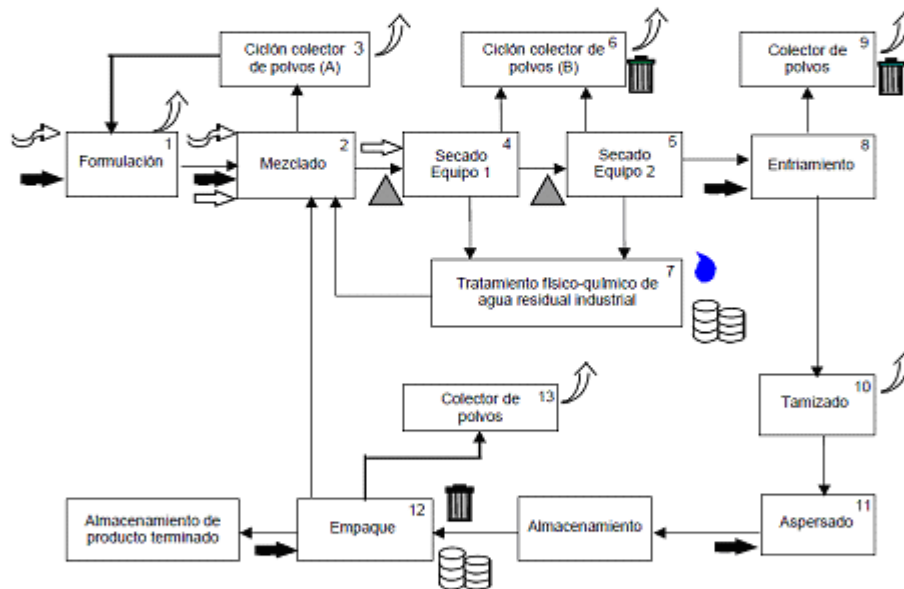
Ciclón colector de polvos (A) 3

Ciclón colector de polvos (B) 6

Colector de polvos 9

Formulación 1

Mezclado 2

Secado Equipo 1 4

Secado Equipo 2 5

Enfriamiento 8

Tratamiento físico-químico de agua residual industrial 7

Colector de polvos 13

Tamizado 10

Almacenamiento de producto terminado

Empaque 12

Almacenamiento

Aspersado 11